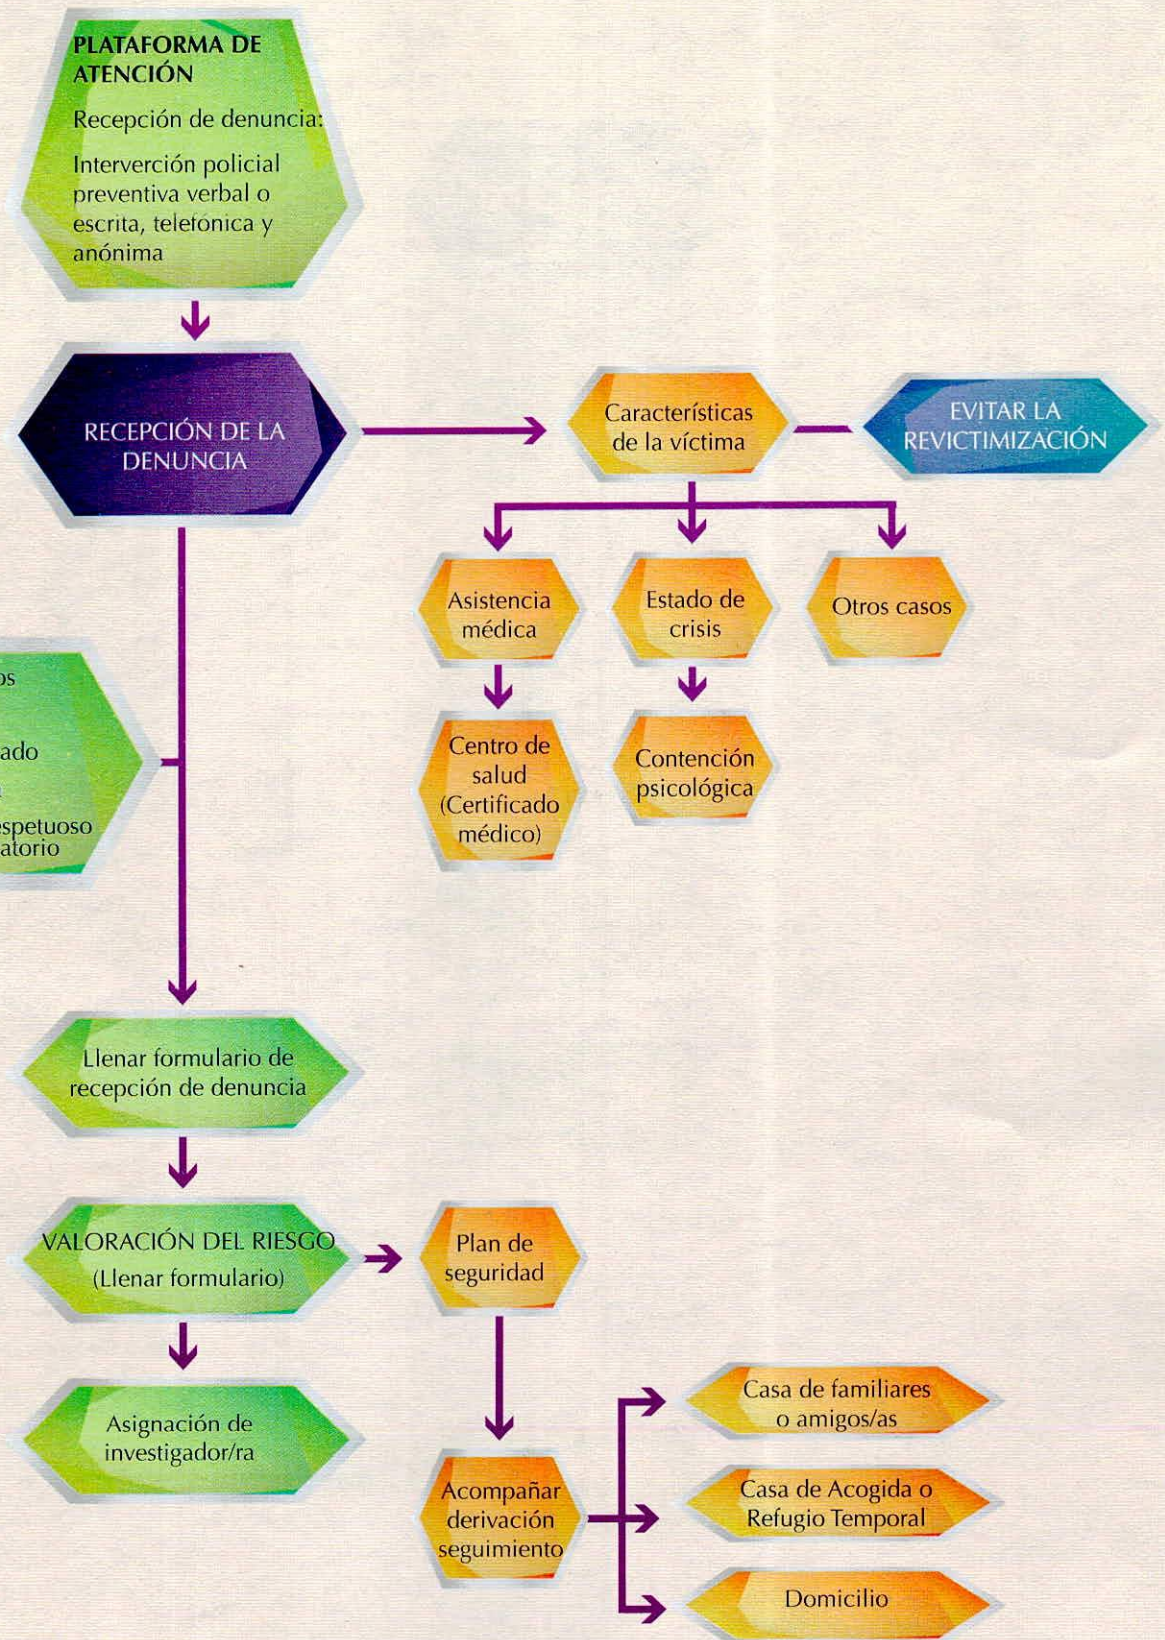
PLATAFORMA DE ATENCIÓN

Recepción de denuncia:

Interverción policial preventiva verbal o escrita, telefonica y anónima

RECEPCIÓN DE LA DENUNCIA

Características de la víctima

EVITAR LA REVICTIMIZACIÓN

Asistencia médica

Estado de crisis

Otros casos

Centro de salud (Certificado médico)

Contención psicológica

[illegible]os

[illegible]ado

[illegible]

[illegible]espetuoso

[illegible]atorio

Llenar formulario de recepción de denuncia

VALORACIÓN DEL RIESGO (Llenar formulario)

Plan de seguridad

Asignación de investigador/ra

Acompañar derivación seguimiento

Casa de familiares o amigos/as

Casa de Acogida o Refugio Temporal

Domicilio